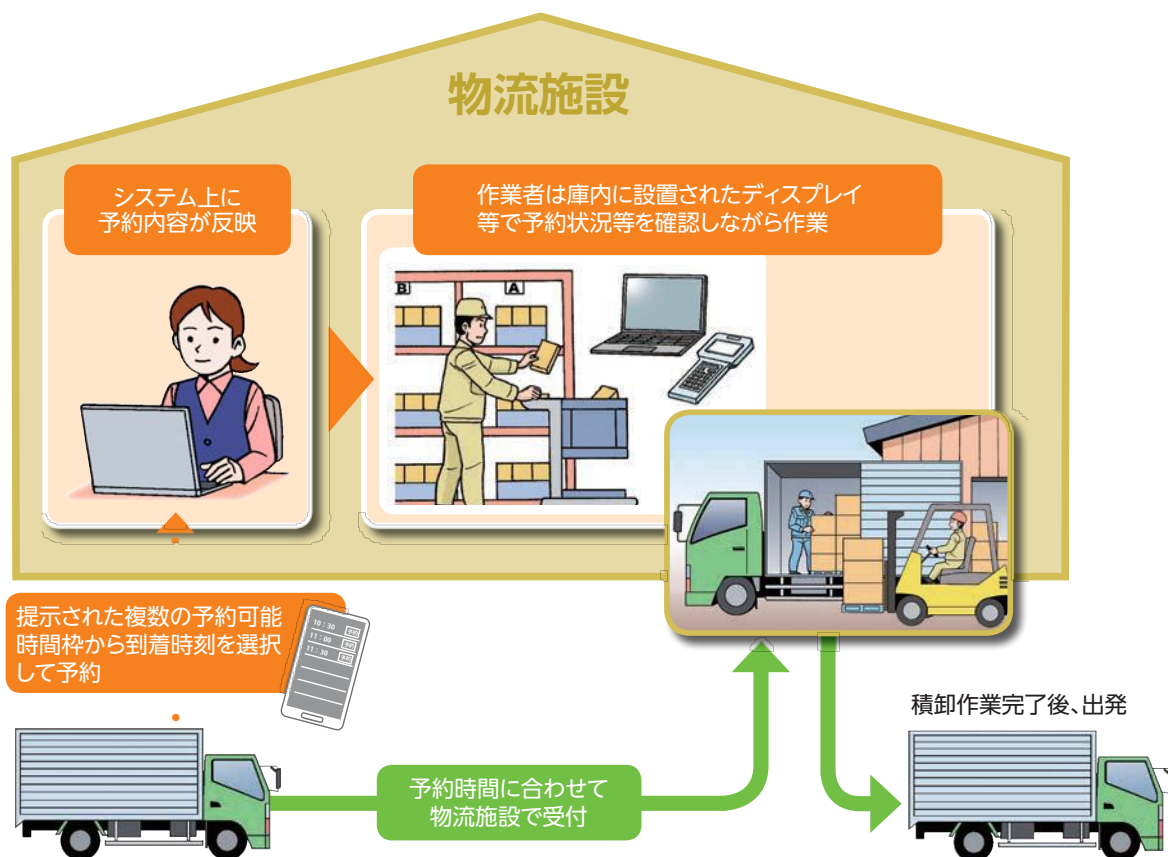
物流施設

システム上に予約内容が反映

作業者は庫内に設置されたディスプレイ等で予約状況等を確認しながら作業

B A

提示された複数の予約可能時間枠から到着時刻を選択して予約

10：30
11：00
11：30

積卸作業完了後、出発

予約時間に合わせて物流施設で受付